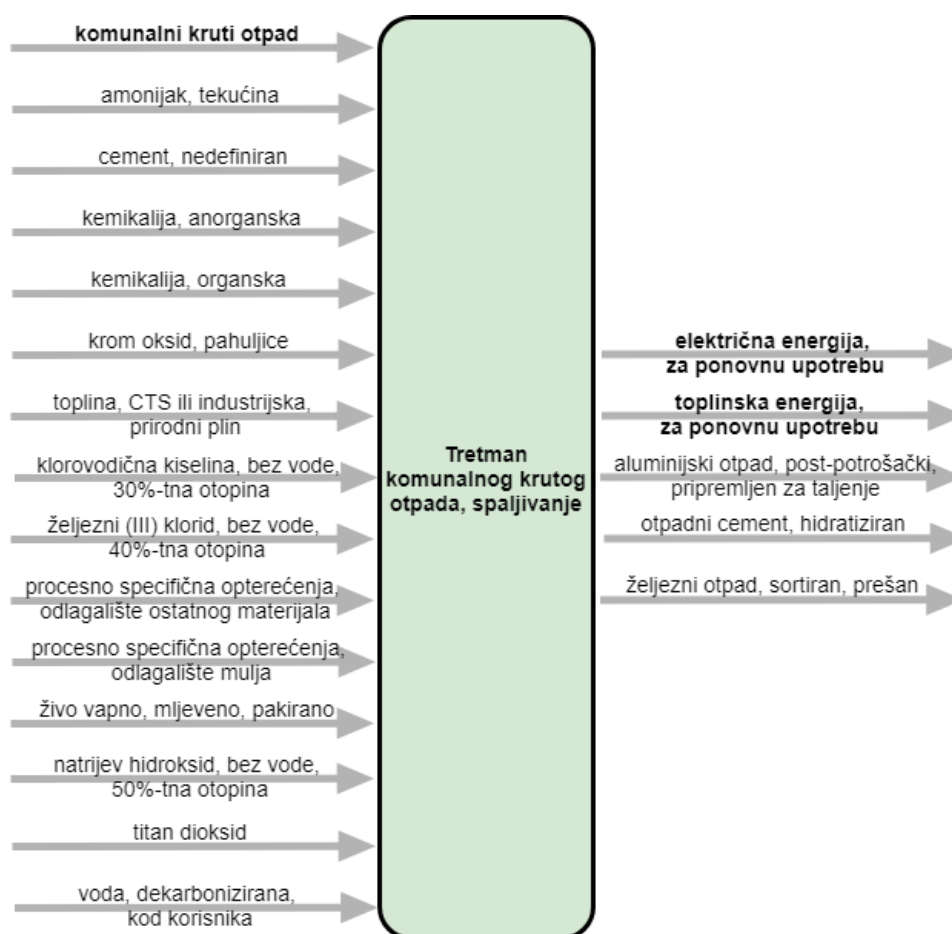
komunalni kruti otpad

amonijak, tekućina

cement, nedefiniran

kemikalija, anorganska

kemikalija, organska

krom oksid, pahuljice

toplina, CTS ili industrijska, prirodni plin

klorovodična kiselina, bez vode, 30%-tna otopina

željezni (III) klorid, bez vode, 40%-tna otopina

procesno specifična opterećenja, odlagalište ostatnog materijala

procesno specifična opterećenja, odlagalište mulja

živo vapno, mljeveno, pakirano

natrijev hidroksid, bez vode, 50%-tna otopina

titan dioksid

voda, dekarbonizirana, kod korisnika

Tretman komunalnog krutog otpada, spaljivanje

električna energija, za ponovnu upotrebu

toplinska energija, za ponovnu upotrebu

aluminijski otpad, post-potrošački, pripremljen za taljenje

otpadni cement, hidratiziran

željezni otpad, sortiran, prešan